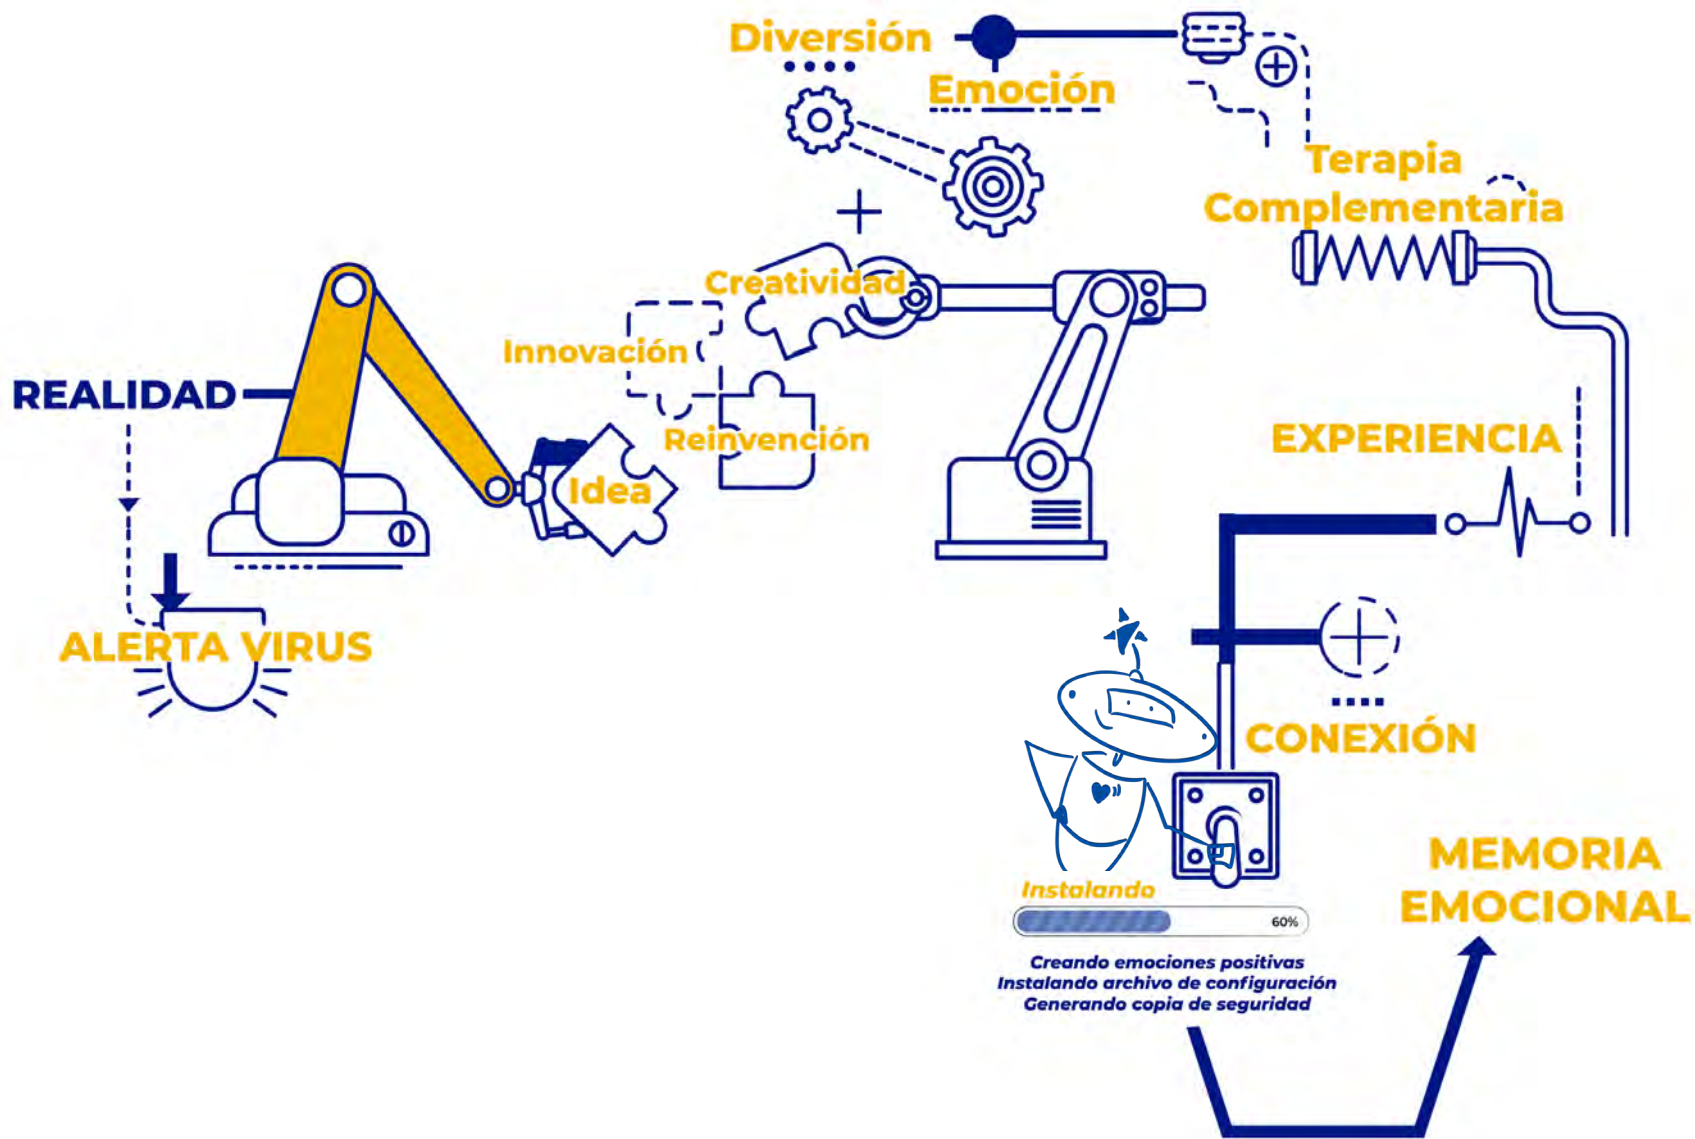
Diversión

Emoción

Terapia Complementaria

Creatividad

Innovación

Reinvención

REALIDAD

Idea

EXPERIENCIA

ALERTA VIRUS

CONEXIÓN

MEMORIA EMOCIONAL

Instalando

60%

Creando emociones positivas
Instalando archivo de configuración
Generando copia de seguridad